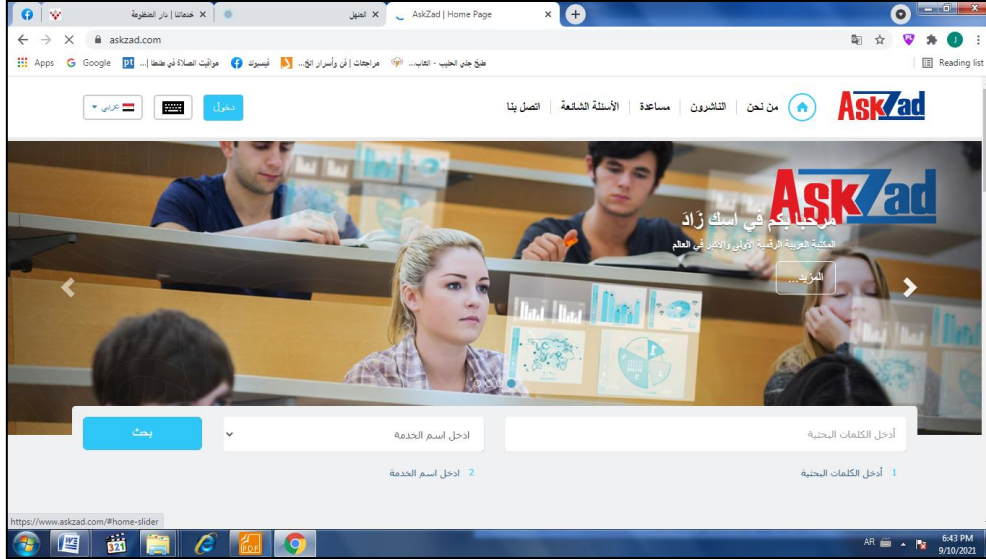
خدماتنا | دار المنظومة ×
المنهل ×
AskZad | Home Page ×
askzad.com
Apps Google pt مواقيت الصلاة في طنطا |... فيسبوك مراجعات | فن وأسرار الخ... طبخ جنى الحليب - الغاب...
Reading list
AskZad
من نحن | الناشرون | مساعدة | الأسئلة الشائعة | اتصل بنا
دخول
عربي
AskZad
مرحبا بكم في اسك زاد
المكتبة العربية الرقمية الأولى والأكثر في العالم
المزيد...
أدخل الكلمات البحثية
ادخل اسم الخدمة
بحث
1 أدخل الكلمات البحثية
2 ادخل اسم الخدمة
https://www.askzad.com/#home-slider
AR
6:43 PM
9/10/2021